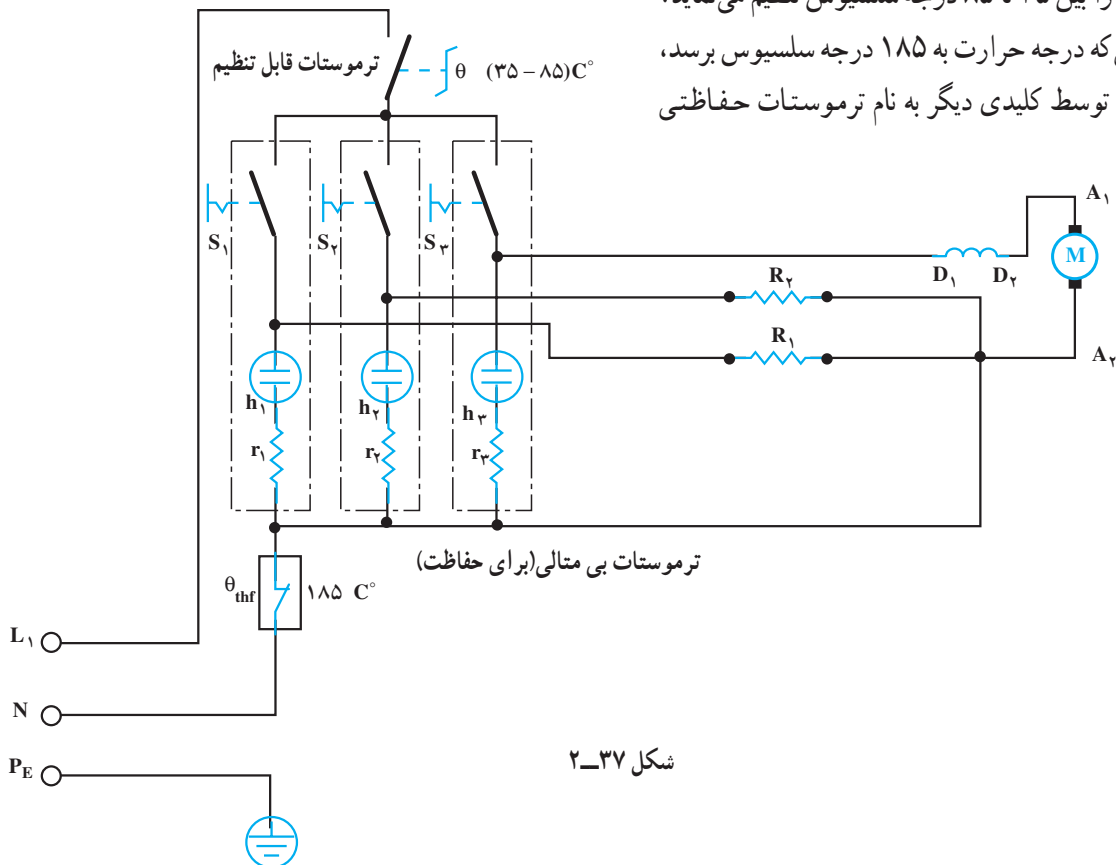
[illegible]
که درجه حرارت به ۱۸۵ درجه سلسیوس برسد،
توسط کلیدی دیگر به نام ترموستات حفاظتی

ترموستات قابل تنظیم
θ (۳۵ – ۸۵)C°

S۱
S۲
S۳
A۱
M
D۱
D۲
R۲
R۱
A۲
h۱
h۲
h۳
r۱
r۲
r۳

ترموستات بی متالی(برای حفاظت)
$θ_{thf}$
۱۸۵ C°
L۱
N
$P_E$

شکل ۳۷ــ۲